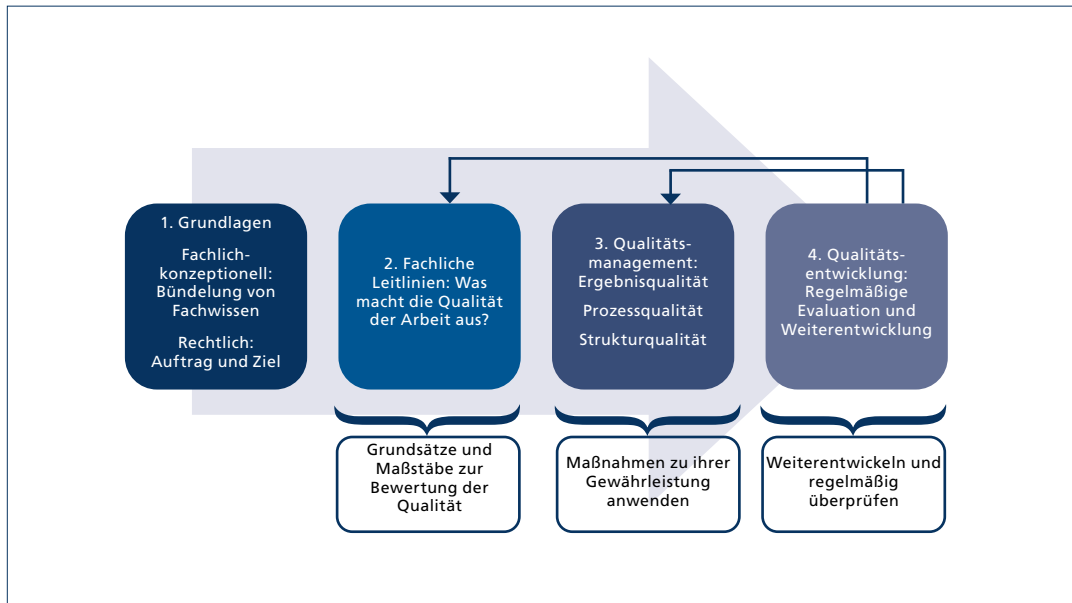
1. Grundlagen

Fachlich-konzeptionell: Bündelung von Fachwissen

Rechtlich: Auftrag und Ziel

2. Fachliche Leitlinien: Was macht die Qualität der Arbeit aus?

3. Qualitätsmanagement: Ergebnisqualität

Prozessqualität

Strukturqualität

4. Qualitätsentwicklung: Regelmäßige Evaluation und Weiterentwicklung

Grundsätze und Maßstäbe zur Bewertung der Qualität

Maßnahmen zu ihrer Gewährleistung anwenden

Weiterentwickeln und regelmäßig überprüfen